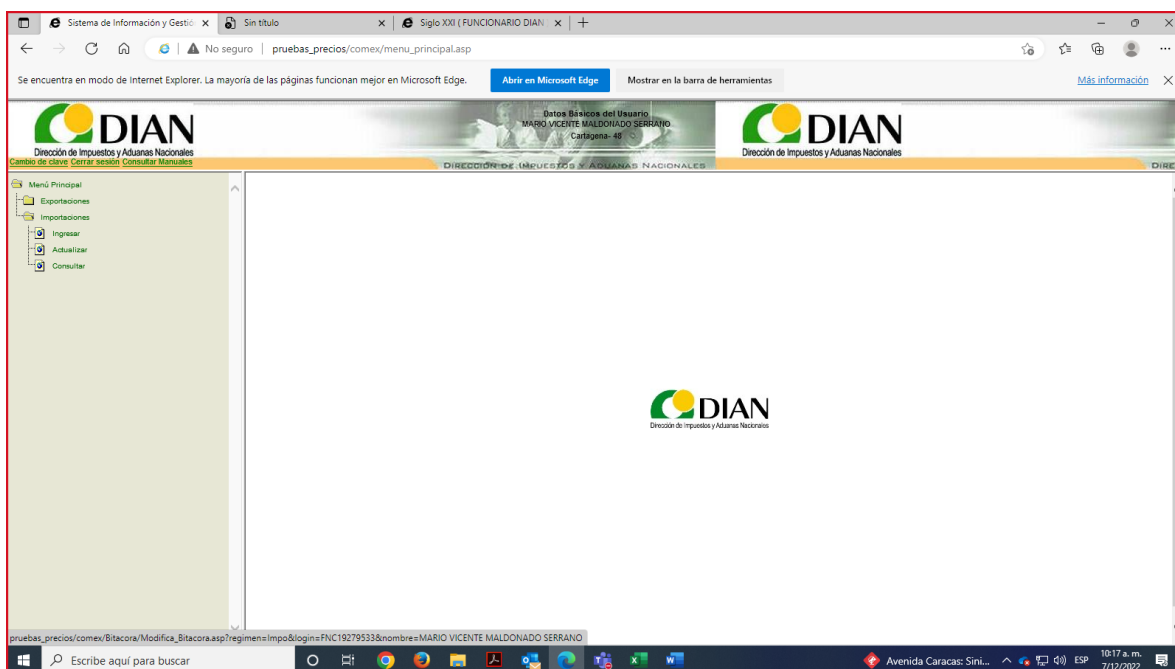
Sistema de Información y Gestió ×
Sin título ×
Siglo XXI ( FUNCIONARIO DIAN ×
+

No seguro | pruebas_precios/comex/menu_principal.asp

Se encuentra en modo de Internet Explorer. La mayoría de las páginas funcionan mejor en Microsoft Edge.
Abrir en Microsoft Edge
Mostrar en la barra de herramientas
Más información

DIAN
Dirección de Impuestos y Aduanas Nacionales
Cambio de clave Cerrar sesión Consultar Manuales

Datos Básicos del Usuario
MARIO VICENTE MALDONADO SERRANO
Cartagena- 48
DIRECCIÓN DE IMPUESTOS Y ADUANAS NACIONALES

DIAN
Dirección de Impuestos y Aduanas Nacionales
DIRE

Menú Principal
Exportaciones
Importaciones
Ingresar
Actualizar
Consultar

DIAN
Dirección de Impuestos y Aduanas Nacionales

pruebas_precios/comex/Bitacora/Modifica_Bitacora.asp?regimen=Impo&login=FNC19279533&nombre=MARIO VICENTE MALDONADO SERRANO

Escribe aquí para buscar
Avenida Caracas: Sini...
ESP
10:17 a. m.
7/12/2022